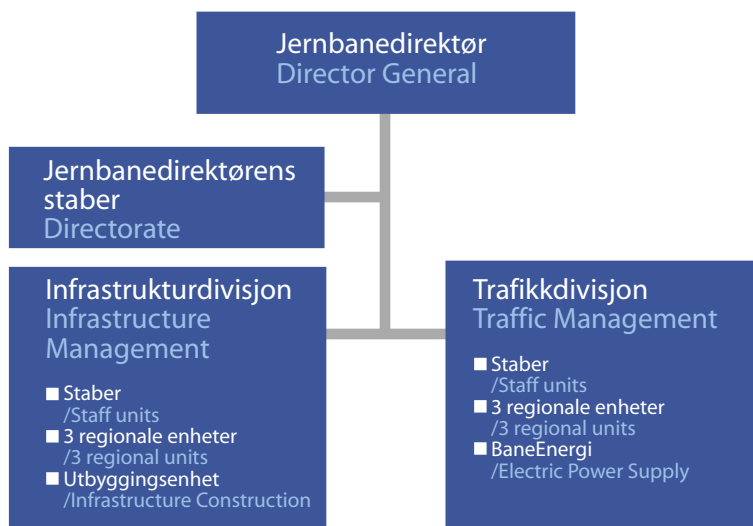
Jernbanedirektør
Director General

Jernbanedirektørens staber
Directorate

Infrastrukturdivisjon
Infrastructure Management

■ Staber
/Staff units
■ 3 regionale enheter
/3 regional units
■ Utbyggingsenhet
/Infrastructure Construction

Trafikkdivisjon
Traffic Management

■ Staber
/Staff units
■ 3 regionale enheter
/3 regional units
■ BaneEnergi
/Electric Power Supply